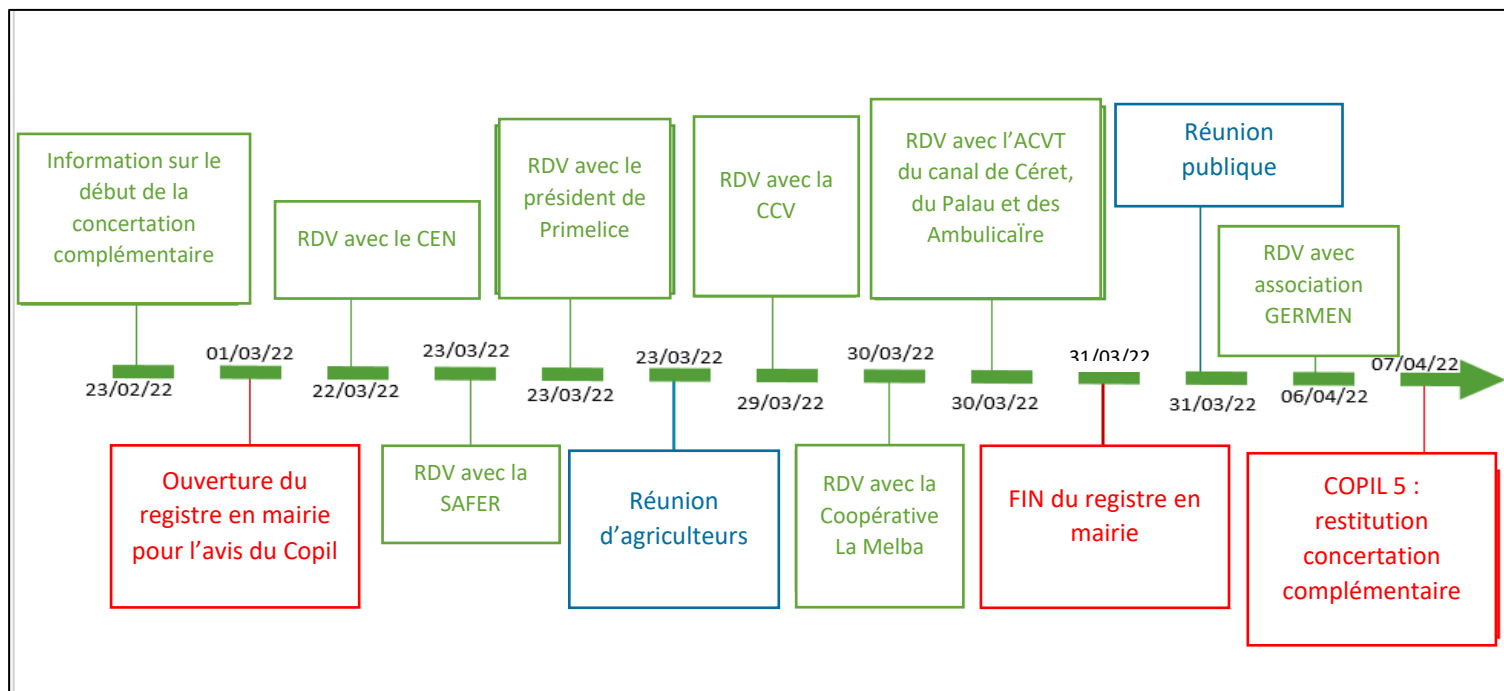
Information sur le début de la concertation complémentaire

23/02/22

01/03/22

Ouverture du registre en mairie pour l'avis du Copil

RDV avec le CEN

22/03/22

23/03/22

RDV avec la SAFER

RDV avec le président de Primelice

23/03/22

23/03/22

Réunion d'agriculteurs

RDV avec la CCV

29/03/22

30/03/22

RDV avec la Coopérative La Melba

RDV avec l'ACVT du canal de Céret, du Palau et des Ambulicaïre

30/03/22

31/03/22

FIN du registre en mairie

Réunion publique

31/03/22

RDV avec association GERMEN

06/04/22

07/04/22

COPIL 5 : restitution concertation complémentaire